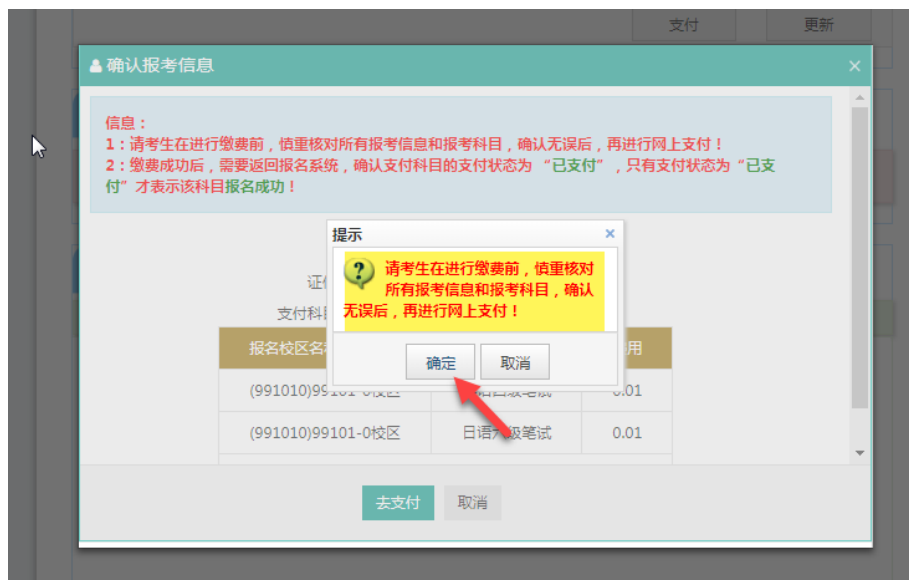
支付 更新

确认报考信息 ×

信息：
1：请考生在进行缴费前，慎重核对所有报考信息和报考科目，确认无误后，再进行网上支付！
2：缴费成功后，需要返回报名系统，确认支付科目的支付状态为“已支付”，只有支付状态为“已支付”才表示该科目报名成功！

提示 ×
请考生在进行缴费前，慎重核对所有报考信息和报考科目，确认无误后，再进行网上支付！
确定 取消

证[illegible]
支付科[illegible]

| 报名校区名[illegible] | | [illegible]用 |
|---|---|---|
| (991010)99101-0校区 | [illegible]级笔试 | 0.01 |
| (991010)99101-0校区 | 日语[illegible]级笔试 | 0.01 |

去支付 取消